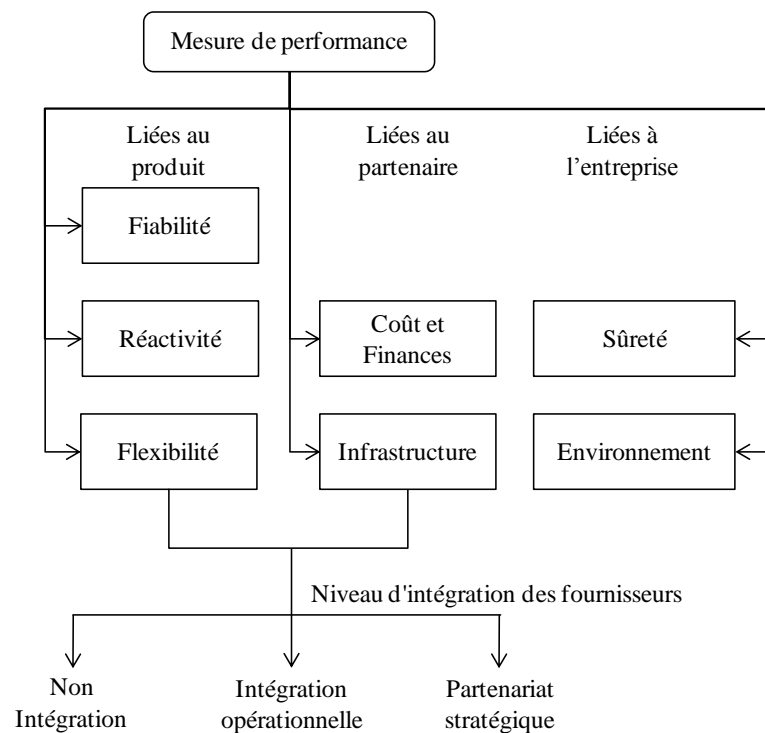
Mesure de performance

Liées au produit

Liées au partenaire

Liées à l'entreprise

Fiabilité

Réactivité

Flexibilité

Coût et Finances

Infrastructure

Sûreté

Environnement

Niveau d'intégration des fournisseurs

Non Intégration

Intégration opérationnelle

Partenariat stratégique